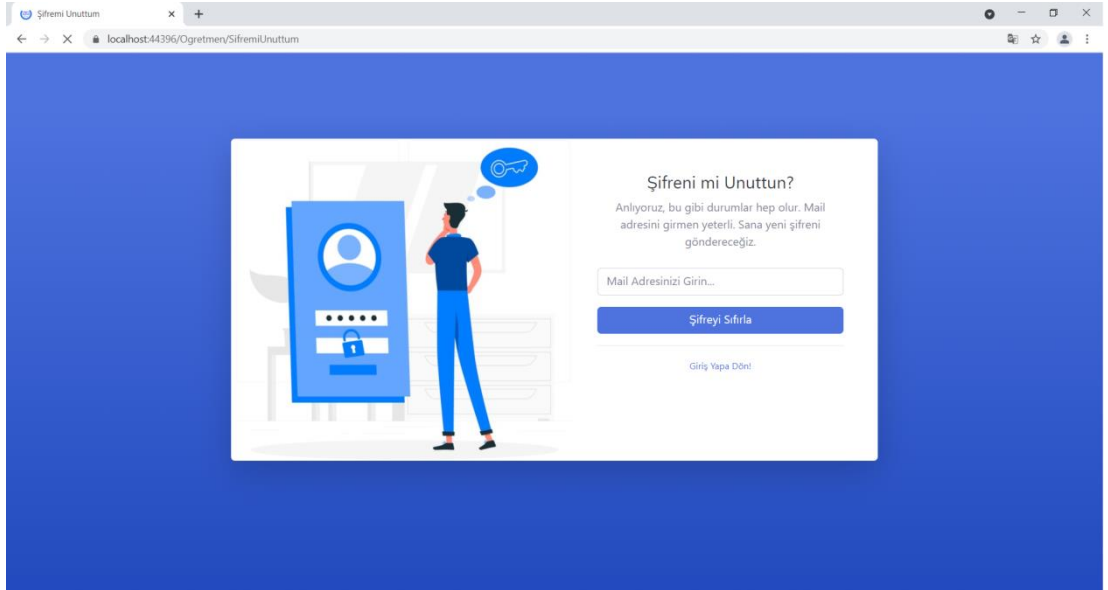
Şifremi Unuttum
localhost:44396/Ogretmen/SifremiUnuttum

Şifreni mi Unuttun?
Anlıyoruz, bu gibi durumlar hep olur. Mail adresini girmen yeterli. Sana yeni şifreni göndereceğiz.

Mail Adresinizi Girin...

Şifreyi Sıfırla

Giriş Yapa Dön!